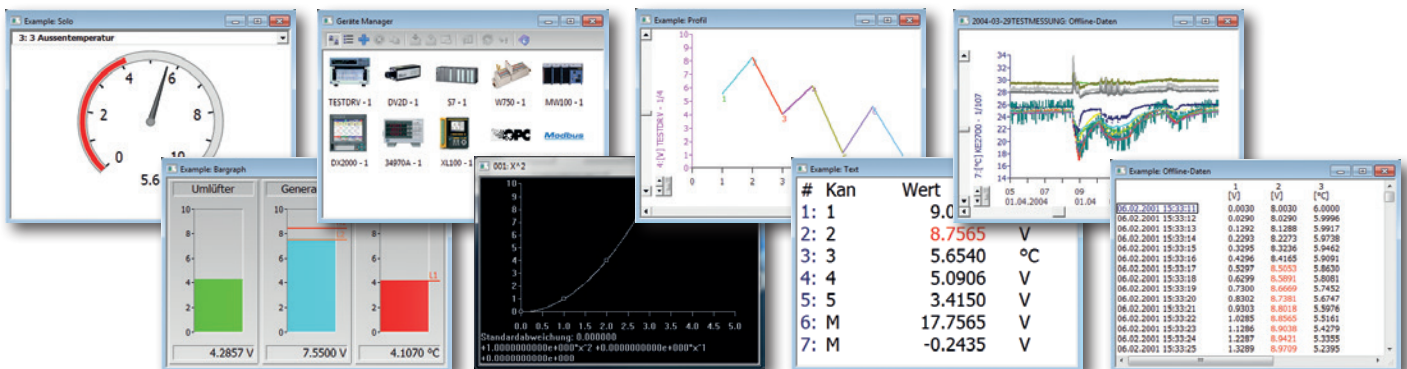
Example: Solo
3: 3 Aussentemperatur
0
2
4
6
8
10
5.6

Geräte Manager
TESTDRV - 1
DV2D - 1
S7 - 1
W750 - 1
MW100 - 1
DX2000 - 1
34970A - 1
XL100 - 1
OPC
Modbus

Example: Bargraph
Umlüfter
Genera
10
8
6
4
2
0
4.2857 V
7.5500 V
4.1070 °C
L1

001: X^2
10
9
8
7
6
5
4
3
2
1
0
0.0
0.5
1.0
1.5
2.0
2.5
3.0
3.5
4.0
4.5
5.0
Standardabweichung: 0.000000
+1.000000000e+000*x^2 +0.000000000e+000*x^1
+0.000000000e+000

Example: Profil
10
9
8
7
6
5
4
3
2
1
0
1
2
3
4 [V] TESTDRV - 1/4

2004-03-29TESTMESSUNG: Offline-Daten
34
32
30
28
26
24
22
20
18
16
14
05
07
09
01
01.04.2004
01.04
7 [°C] KE2700 - 1/107

Example: Text
# Kan Wert
1: 1 9.0
2: 2 8.7565 V
3: 3 5.6540 °C
4: 4 5.0906 V
5: 5 3.4150 V
6: M 17.7565 V
7: M -0.2435 V

Example: Offline-Daten
| | 1 [V] | 2 [V] | 3 [°C] |
|---|---|---|---|
| 06.02.2001 15:33:11 | 0.0030 | 8.0030 | 6.0000 |
| 06.02.2001 15:33:12 | 0.0290 | 8.0290 | 5.9996 |
| 06.02.2001 15:33:13 | 0.1292 | 8.1288 | 5.9917 |
| 06.02.2001 15:33:14 | 0.2293 | 8.2273 | 5.9738 |
| 06.02.2001 15:33:15 | 0.3295 | 8.3236 | 5.9462 |
| 06.02.2001 15:33:16 | 0.4296 | 8.4165 | 5.9091 |
| 06.02.2001 15:33:17 | 0.5297 | 8.5053 | 5.8630 |
| 06.02.2001 15:33:18 | 0.6299 | 8.5891 | 5.8081 |
| 06.02.2001 15:33:19 | 0.7300 | 8.6669 | 5.7452 |
| 06.02.2001 15:33:20 | 0.8302 | 8.7381 | 5.6747 |
| 06.02.2001 15:33:21 | 0.9303 | 8.8018 | 5.5976 |
| 06.02.2001 15:33:22 | 1.0285 | 8.8565 | 5.5161 |
| 06.02.2001 15:33:23 | 1.1286 | 8.9038 | 5.4279 |
| 06.02.2001 15:33:24 | 1.2287 | 8.9431 | 5.3355 |
| 06.02.2001 15:33:25 | 1.3289 | 8.9709 | 5.2395 |